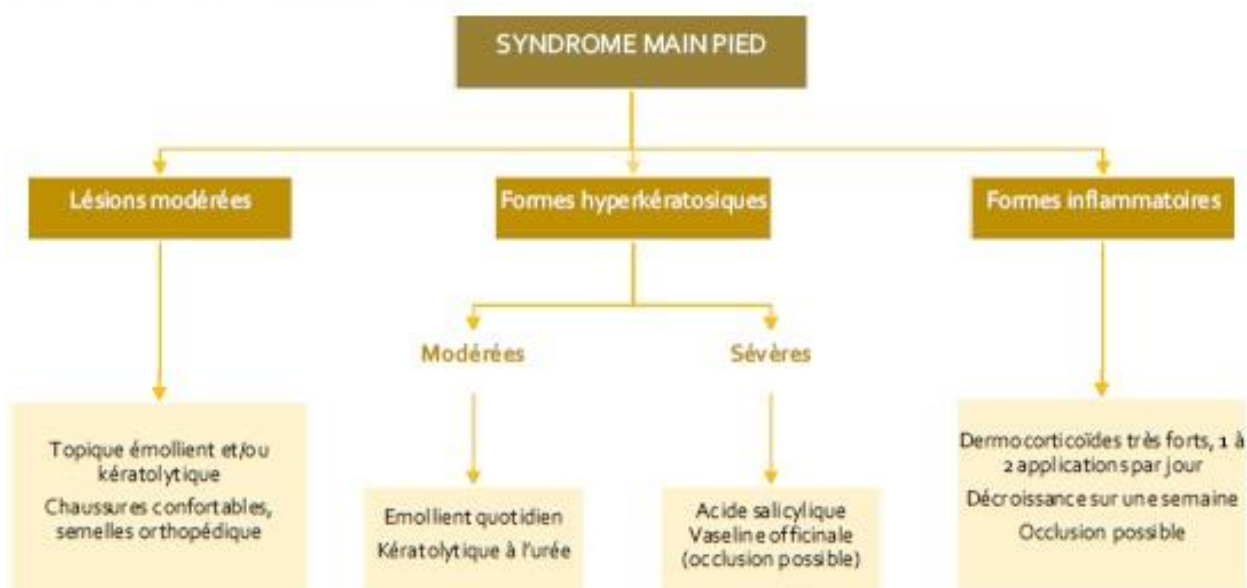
SYNDROME MAIN PIED

Lésions modérées

Formes hyperkératosiques

Formes inflammatoires

Modérées

Sévères

Topique émollient et/ou kératolytique

Chaussures confortables, semelles orthopédique

Emollient quotidien

Kératolytique à l'urée

Acide salicylique

Vaseline officinale (occlusion possible)

Dermocorticoïdes très forts, 1 à 2 applications par jour

Décroissance sur une semaine

Occlusion possible